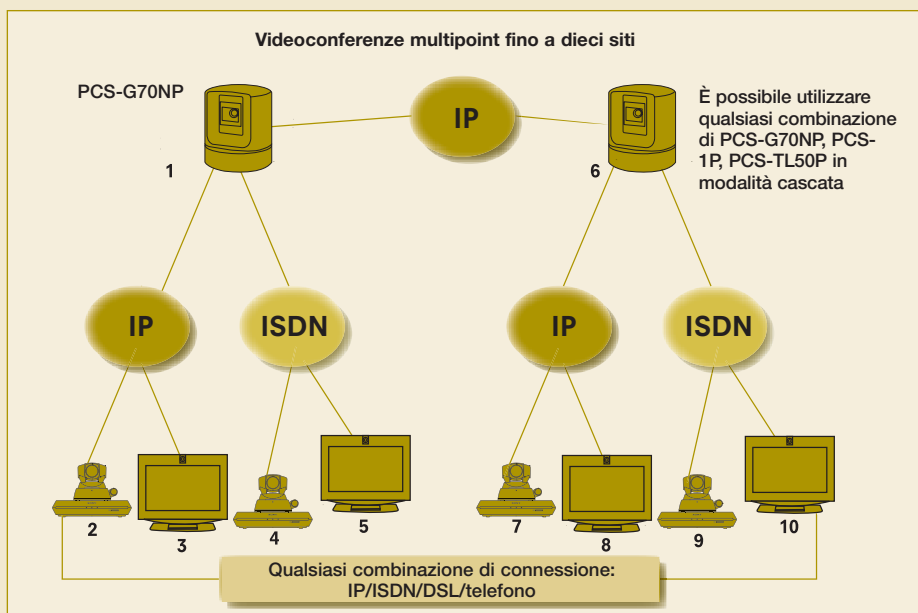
Videoconferenze multipoint fino a dieci siti

PCS-G70NP

IP

È possibile utilizzare qualsiasi combinazione di PCS-G70NP, PCS-1P, PCS-TL50P in modalità cascata

1

6

IP

ISDN

IP

ISDN

2

3

4

5

7

8

9

10

Qualsiasi combinazione di connessione: IP/ISDN/DSL/telefono